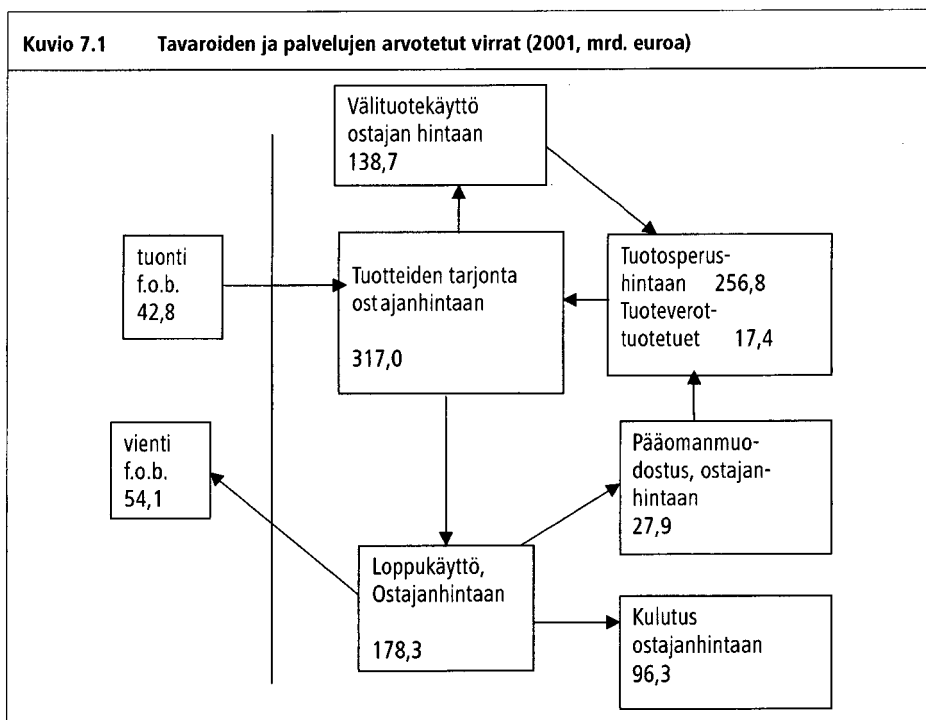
Kuvio 7.1 Tavaroiden ja palvelujen arvotetut virrat (2001, mrd. euroa)

Välituotekäyttö ostajan hintaan 138,7

tuonti f.o.b. 42,8

Tuotteiden tarjonta ostajanhintaan 317,0

Tuotosperushintaan 256,8 Tuoteverot-tuotetuet 17,4

vienti f.o.b. 54,1

Pääomanmuodostus, ostajanhintaan 27,9

Loppukäyttö, Ostajanhintaan 178,3

Kulutus ostajanhintaan 96,3